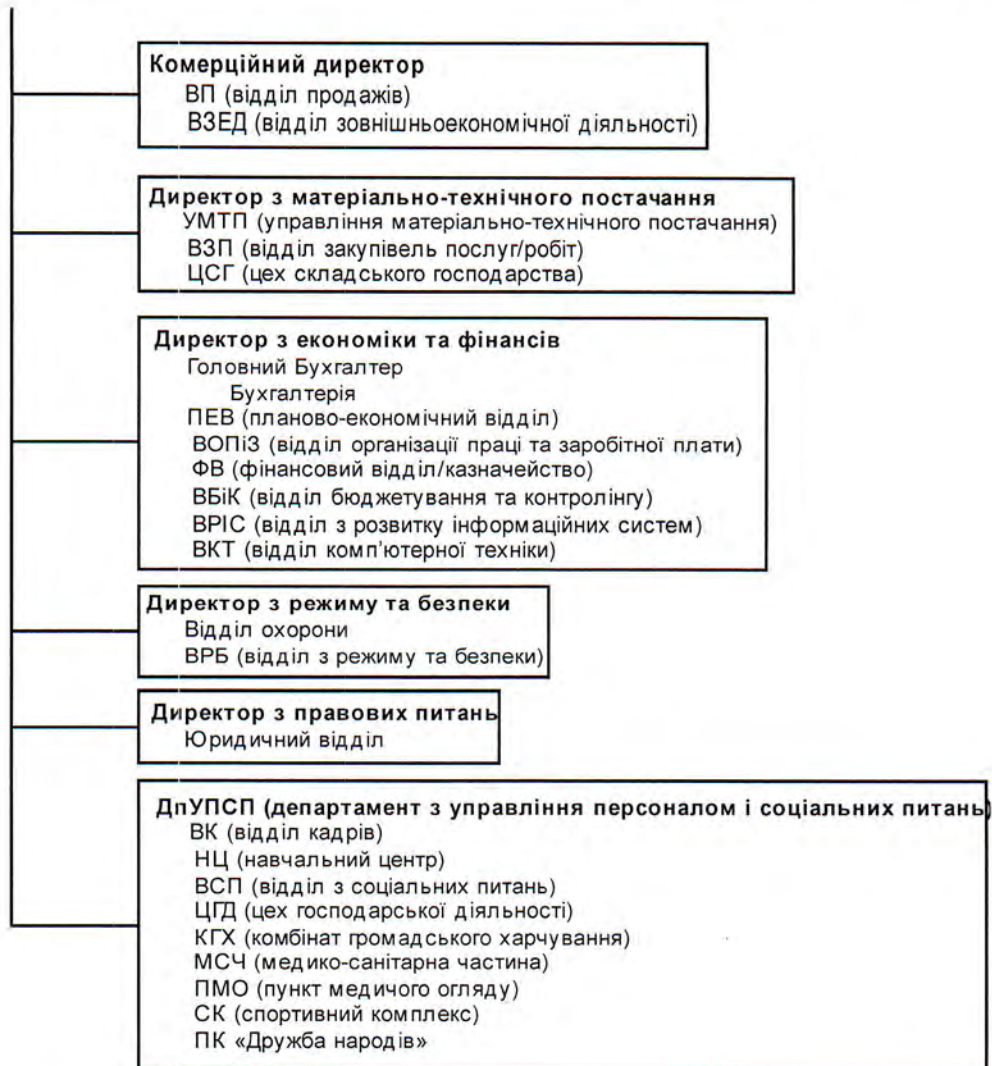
Комерційний директор
ВП (відділ продажів)
ВЗЕД (відділ зовнішньоекономічної діяльності)

Директор з матеріально-технічного постачання
УМТП (управління матеріально-технічного постачання)
ВЗП (відділ закупівель послуг/робіт)
ЦСГ (цех складського господарства)

Директор з економіки та фінансів
Головний Бухгалтер
Бухгалтерія
ПЕВ (планово-економічний відділ)
ВОПіЗ (відділ організації праці та заробітної плати)
ФВ (фінансовий відділ/казначейство)
ВБіК (відділ бюджетування та контролінгу)
ВРІС (відділ з розвитку інформаційних систем)
ВКТ (відділ комп'ютерної техніки)

Директор з режиму та безпеки
Відділ охорони
ВРБ (відділ з режиму та безпеки)

Директор з правових питань
Юридичний відділ

ДпУПСП (департамент з управління персоналом і соціальних питань)
ВК (відділ кадрів)
НЦ (навчальний центр)
ВСП (відділ з соціальних питань)
ЦГД (цех господарської діяльності)
КГХ (комбінат громадського харчування)
МСЧ (медико-санітарна частина)
ПМО (пункт медичого огляду)
СК (спортивний комплекс)
ПК «Дружба народів»